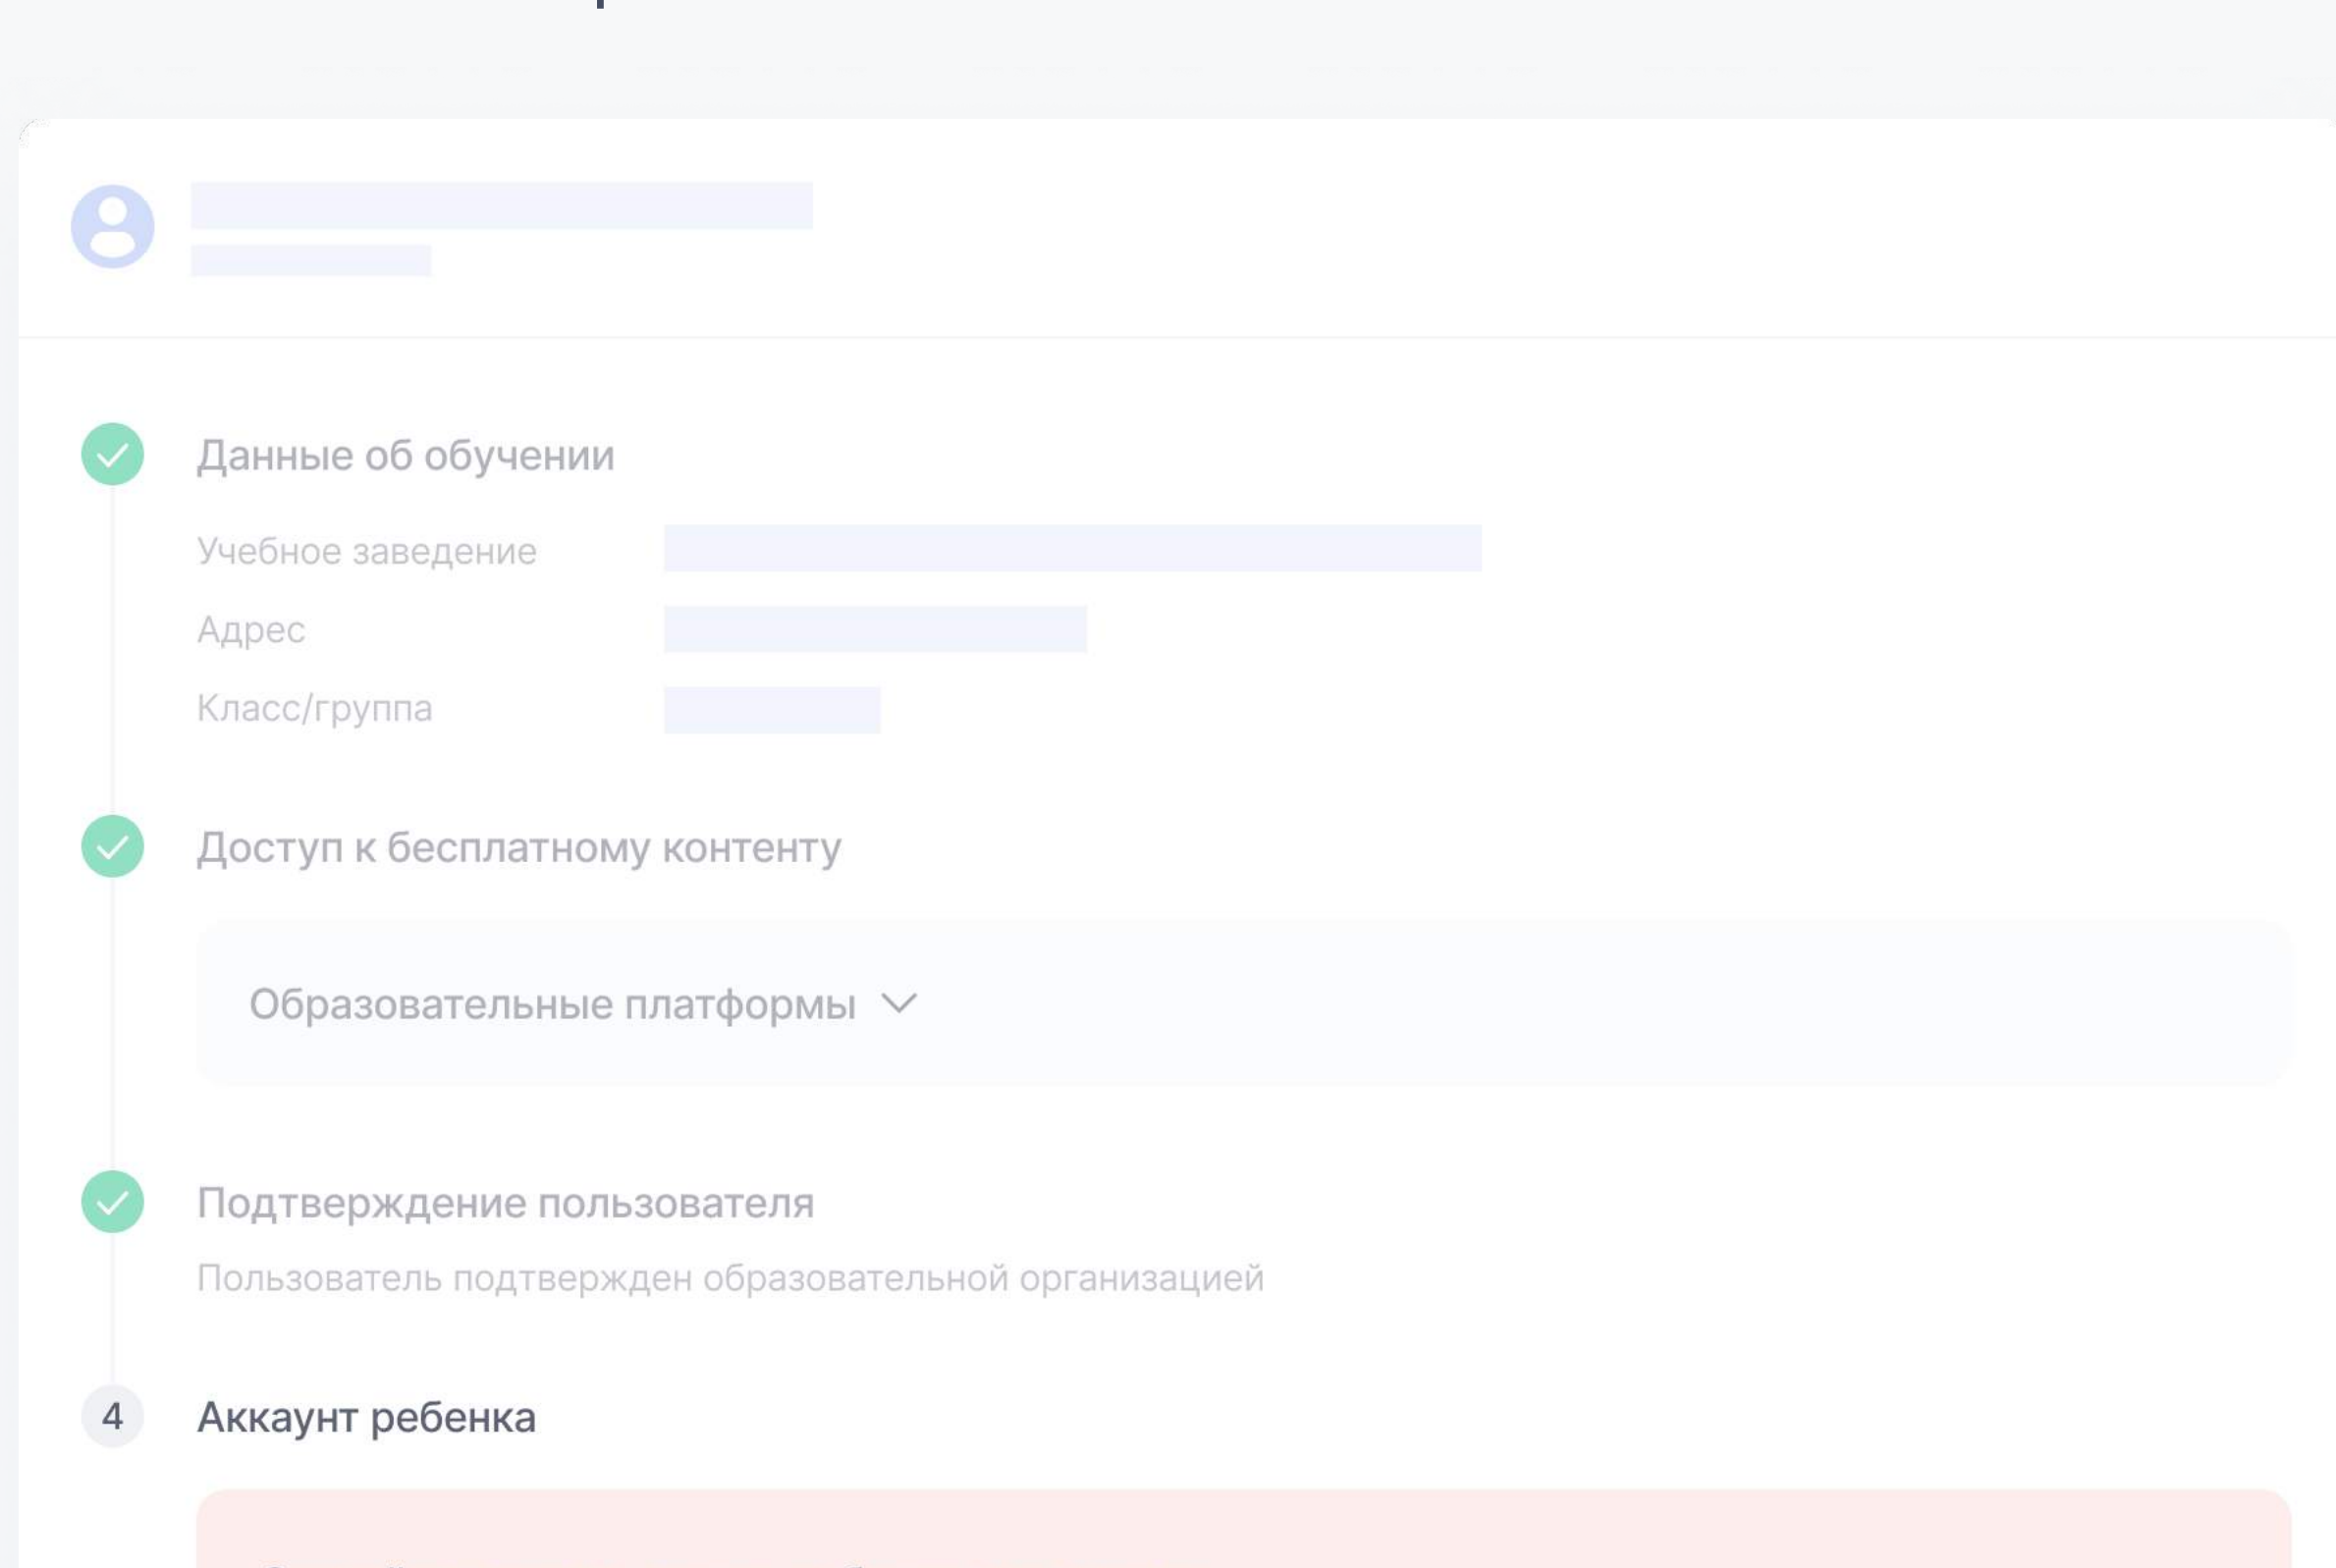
Данные об обучении

Учебное заведение

Адрес

Класс/группа

Доступ к бесплатному контенту

Образовательные платформы

Подтверждение пользователя

Пользователь подтвержден образовательной организацией

4

Аккаунт ребенка

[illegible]